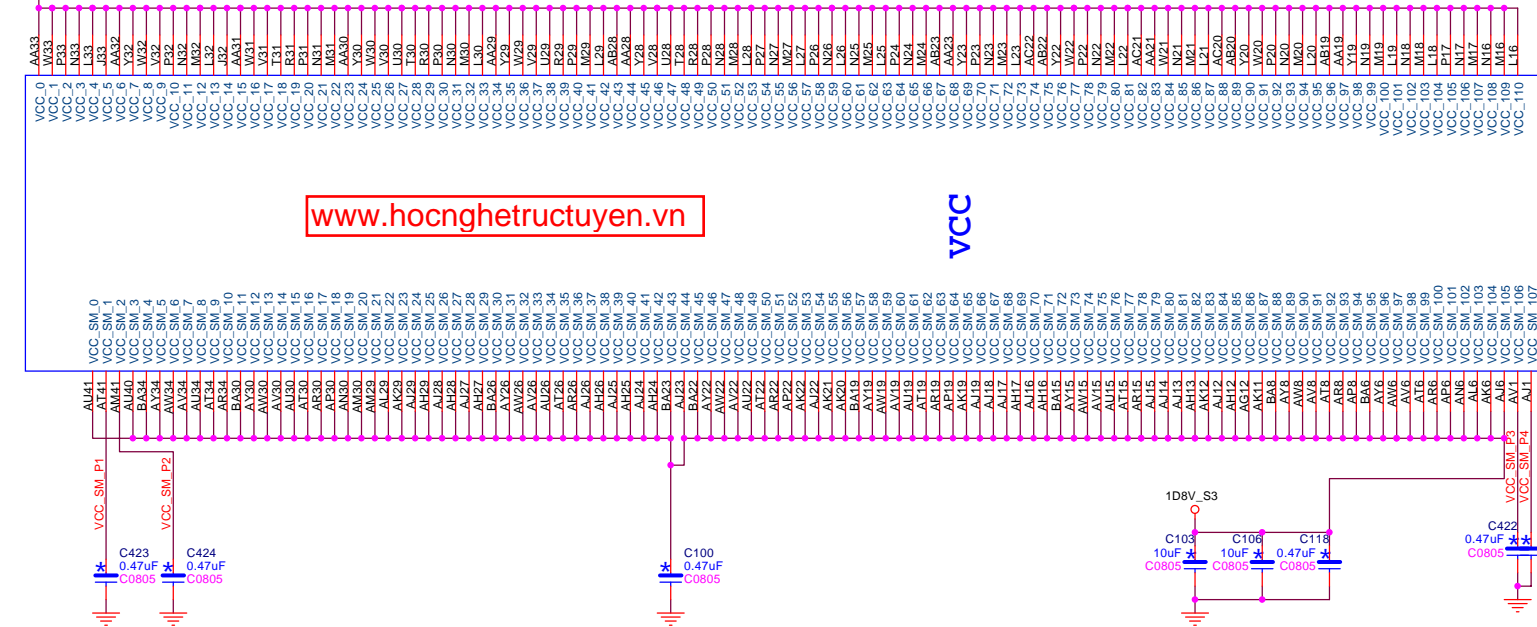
AA33 W33 P33 N33 L33 J33 AA32 Y32 W32 V32 P32 N32 M32 L32 J32 AA31 W31 V31 T31 R31 P31 N31 M31 AA30 Y30 W30 V30 U30 T30 R30 P30 N30 M30 L30 AA29 Y29 W29 V29 U29 R29 P29 M29 L29 AB28 AA28 Y28 U28 T28 R28 P28 N28 L28 P27 N27 M27 L27 P26 N26 L26 N25 L25 P24 N24 M24 AB23 AA23 Y23 P23 N23 M23 L23 AC22 AB22 Y22 W22 P22 N22 M22 L22 AC21 AA21 W21 N21 M21 L21 AC20 AB20 Y20 W20 P20 N20 M20 L20 AB19 AA19 Y19 N19 M19 L19 N18 M18 L18 P17 N17 M17 N16 M16 L16

VCC_0 VCC_1 VCC_2 VCC_3 VCC_4 VCC_5 VCC_6 VCC_7 VCC_8 VCC_9 VCC_10 VCC_11 VCC_12 VCC_13 VCC_14 VCC_15 VCC_16 VCC_17 VCC_18 VCC_19 VCC_20 VCC_21 VCC_22 VCC_23 VCC_24 VCC_25 VCC_26 VCC_27 VCC_28 VCC_29 VCC_30 VCC_31 VCC_32 VCC_33 VCC_34 VCC_35 VCC_36 VCC_37 VCC_38 VCC_39 VCC_40 VCC_41 VCC_42 VCC_43 VCC_44 VCC_45 VCC_46 VCC_47 VCC_48 VCC_49 VCC_50 VCC_51 VCC_52 VCC_53 VCC_54 VCC_55 VCC_56 VCC_57 VCC_58 VCC_59 VCC_60 VCC_61 VCC_62 VCC_63 VCC_64 VCC_65 VCC_66 VCC_67 VCC_68 VCC_69 VCC_70 VCC_71 VCC_72 VCC_73 VCC_74 VCC_75 VCC_76 VCC_77 VCC_78 VCC_79 VCC_80 VCC_81 VCC_82 VCC_83 VCC_84 VCC_85 VCC_86 VCC_87 VCC_88 VCC_89 VCC_90 VCC_91 VCC_92 VCC_93 VCC_94 VCC_95 VCC_96 VCC_97 VCC_98 VCC_99 VCC_100 VCC_101 VCC_102 VCC_103 VCC_104 VCC_105 VCC_106 VCC_107 VCC_108 VCC_109 VCC_110

www.hocnghetructuyen.vn

VCC

VCC_SM_0 VCC_SM_1 VCC_SM_2 VCC_SM_3 VCC_SM_4 VCC_SM_5 VCC_SM_6 VCC_SM_7 VCC_SM_8 VCC_SM_9 VCC_SM_10 VCC_SM_11 VCC_SM_12 VCC_SM_13 VCC_SM_14 VCC_SM_15 VCC_SM_16 VCC_SM_17 VCC_SM_18 VCC_SM_19 VCC_SM_20 VCC_SM_21 VCC_SM_22 VCC_SM_23 VCC_SM_24 VCC_SM_25 VCC_SM_26 VCC_SM_27 VCC_SM_28 VCC_SM_29 VCC_SM_30 VCC_SM_31 VCC_SM_32 VCC_SM_33 VCC_SM_34 VCC_SM_35 VCC_SM_36 VCC_SM_37 VCC_SM_38 VCC_SM_39 VCC_SM_40 VCC_SM_41 VCC_SM_42 VCC_SM_43 VCC_SM_44 VCC_SM_45 VCC_SM_46 VCC_SM_47 VCC_SM_48 VCC_SM_49 VCC_SM_50 VCC_SM_51 VCC_SM_52 VCC_SM_53 VCC_SM_54 VCC_SM_55 VCC_SM_56 VCC_SM_57 VCC_SM_58 VCC_SM_59 VCC_SM_60 VCC_SM_61 VCC_SM_62 VCC_SM_63 VCC_SM_64 VCC_SM_65 VCC_SM_66 VCC_SM_67 VCC_SM_68 VCC_SM_69 VCC_SM_70 VCC_SM_71 VCC_SM_72 VCC_SM_73 VCC_SM_74 VCC_SM_75 VCC_SM_76 VCC_SM_77 VCC_SM_78 VCC_SM_79 VCC_SM_80 VCC_SM_81 VCC_SM_82 VCC_SM_83 VCC_SM_84 VCC_SM_85 VCC_SM_86 VCC_SM_87 VCC_SM_88 VCC_SM_89 VCC_SM_90 VCC_SM_91 VCC_SM_92 VCC_SM_93 VCC_SM_94 VCC_SM_95 VCC_SM_96 VCC_SM_97 VCC_SM_98 VCC_SM_99 VCC_SM_100 VCC_SM_101 VCC_SM_102 VCC_SM_103 VCC_SM_104 VCC_SM_105 VCC_SM_106 VCC_SM_107

AU41 AT41 AM41 AU40 BA34 AY34 AW34 AU34 AT34 AR34 BA30 AY30 AW30 AU30 AT30 AR30 AP30 AN30 AM30 AM29 AL29 AK29 AJ29 AH29 AJ28 AH28 AJ27 AH27 BA26 AY26 AW26 AU26 AT26 AR26 AJ26 AH26 AJ25 AH25 AJ24 AH24 BA23 AJ23 BA22 AY22 AW22 AU22 AT22 AR22 AP22 AK22 AJ22 AK21 AK20 BA19 AY19 AW19 AV19 AU19 AT19 AR19 AP19 AK19 AJ19 AJ18 AJ17 AH17 AJ16 AH16 BA15 AY15 AW15 AV15 AU15 AT15 AR15 AJ15 AJ14 AJ13 AH13 AK12 AJ12 AH12 AG12 AK11 BA8 AY8 AW8 AV8 AT8 AR8 AP8 BA6 AY6 AW6 AT6 AR6 AP6 AN6 AL6 AK6 AJ6 AV1 AJ1

VCC_SM_P1
VCC_SM_P2
VCC_SM_P3
VCC_SM_P4

1D8V_S3

C423 0.47uF C0805
C424 0.47uF C0805
C100 0.47uF C0805
C103 10uF C0805
C106 10uF C0805
C118 0.47uF C0805
C422 0.47uF C0805